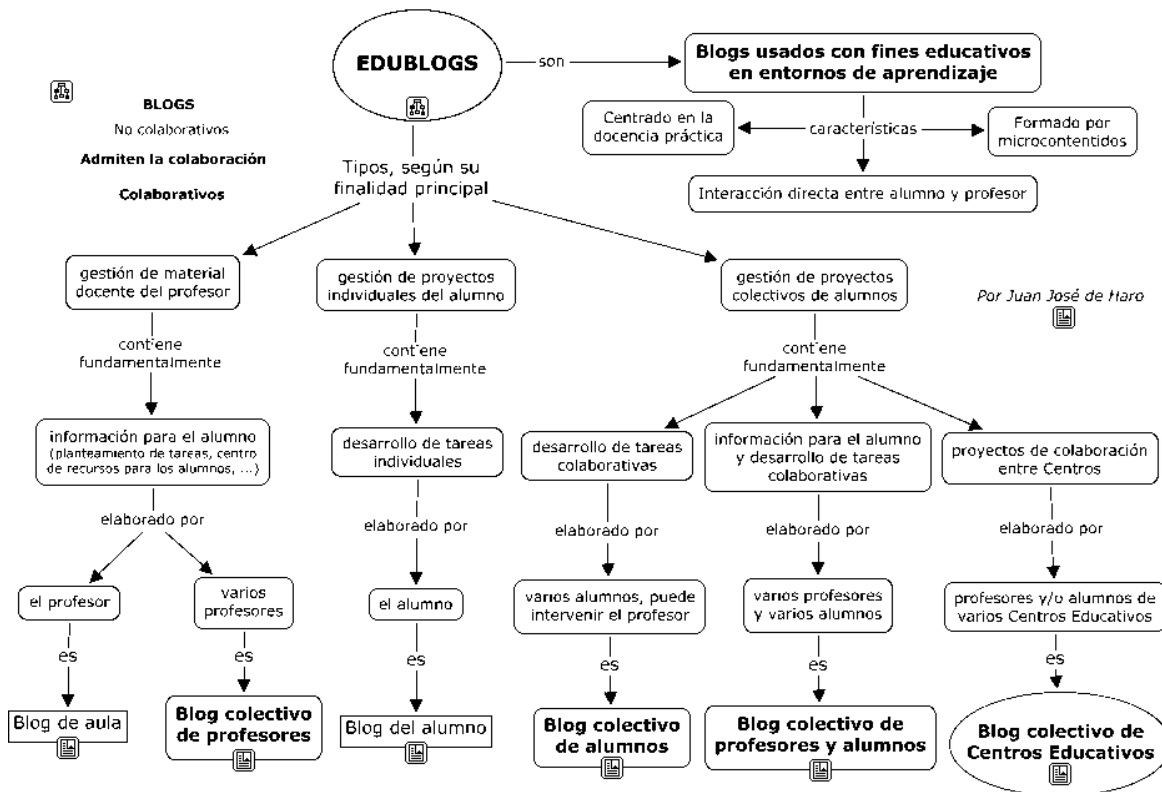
EDUBLOGS

son

Blogs usados con fines educativos en entornos de aprendizaje

características

Centrado en la docencia práctica

Formado por microcontentidos

Interacción directa entre alumno y profesor

BLOGS
No colaborativos
Admiten la colaboración
Colaborativos

Tipos, según su finalidad principal

Por Juan José de Haro

gestión de material docente del profesor

contiene fundamentalmente

información para el alumno (planteamiento de tareas, centro de recursos para los alumnos, ...)

elaborado por

el profesor

es

Blog de aula

varios profesores

es

Blog colectivo de profesores

gestión de proyectos individuales del alumno

contiene fundamentalmente

desarrollo de tareas individuales

elaborado por

el alumno

es

Blog del alumno

gestión de proyectos colectivos de alumnos

contiene fundamentalmente

desarrollo de tareas colaborativas

elaborado por

varios alumnos, puede intervenir el profesor

es

Blog colectivo de alumnos

información para el alumno y desarrollo de tareas colaborativas

elaborado por

varios profesores y varios alumnos

es

Blog colectivo de profesores y alumnos

proyectos de colaboración entre Centros

elaborado por

profesores y/o alumnos de varios Centros Educativos

es

Blog colectivo de Centros Educativos